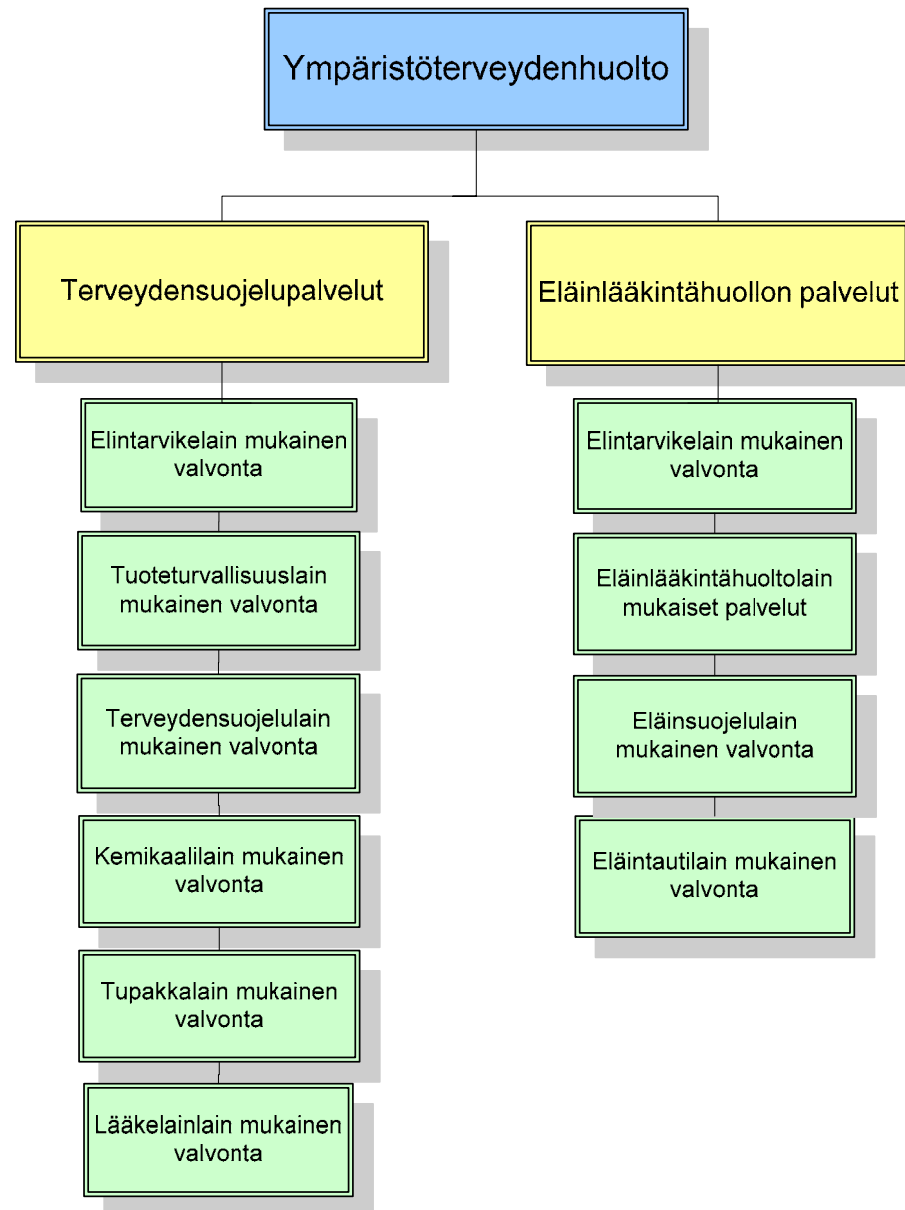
Ympäristöterveydenhuolto

Terveydensuojelupalvelut

Elintarvikelain mukainen valvonta

Tuoteturvallisuuslain mukainen valvonta

Terveydensuojelulain mukainen valvonta

Kemikaalilain mukainen valvonta

Tupakkalain mukainen valvonta

Lääkelainlain mukainen valvonta

Eläinlääkintähuollon palvelut

Elintarvikelain mukainen valvonta

Eläinlääkintähuoltolain mukaiset palvelut

Eläinsuojelulain mukainen valvonta

Eläintautilain mukainen valvonta